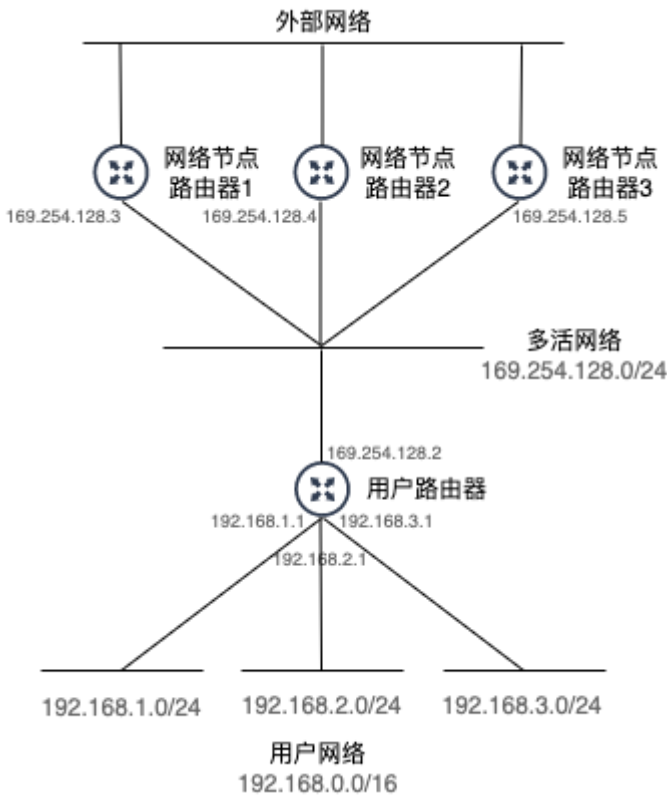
外部网络

网络节点
路由器1
169.254.128.3

网络节点
路由器2
169.254.128.4

网络节点
路由器3
169.254.128.5

多活网络
169.254.128.0/24

169.254.128.2
用户路由器
192.168.1.1
192.168.3.1
192.168.2.1

192.168.1.0/24
192.168.2.0/24
192.168.3.0/24

用户网络
192.168.0.0/16